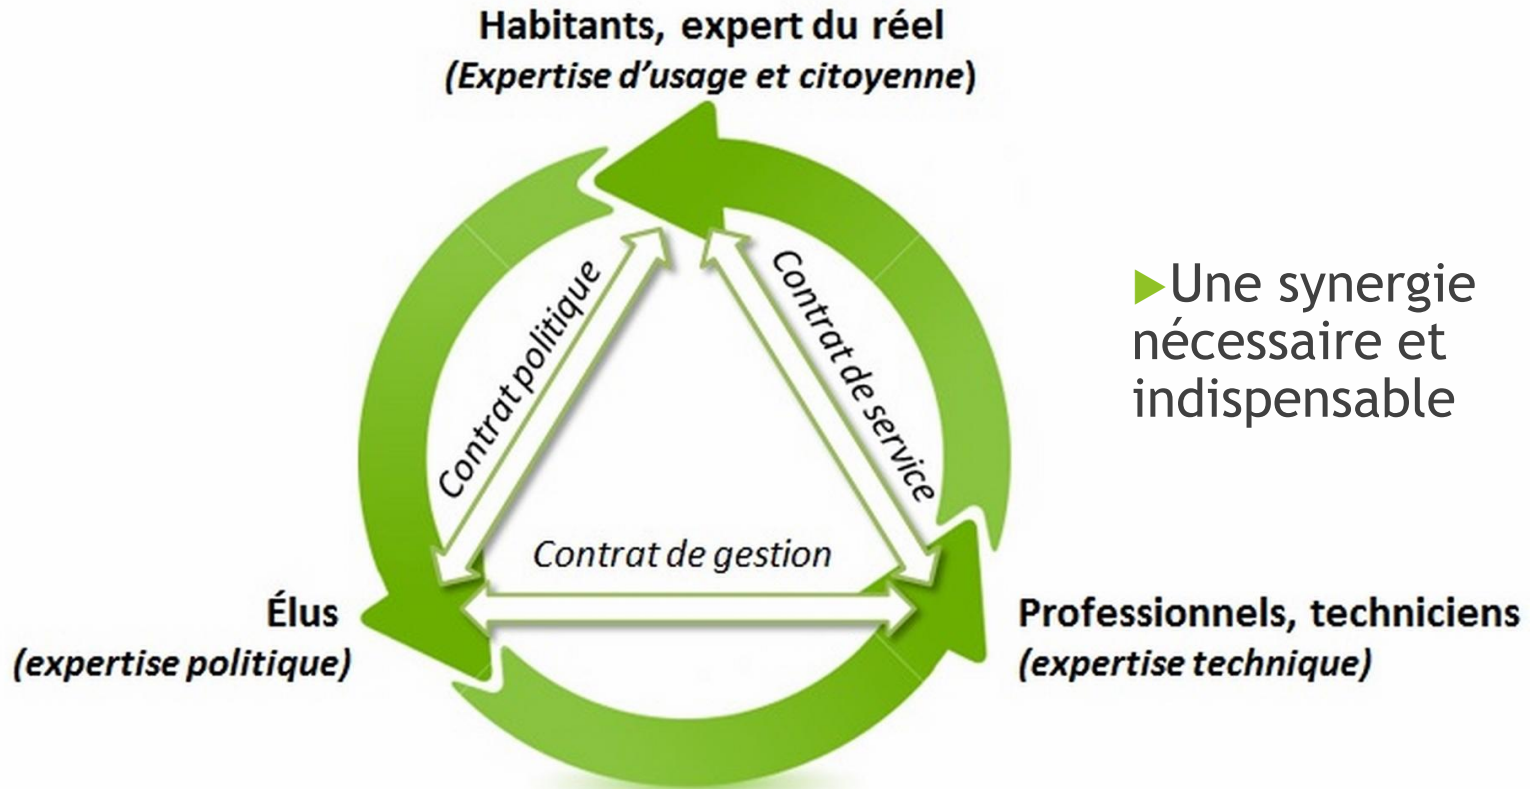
Habitants, expert du réel
(Expertise d'usage et citoyenne)

Contrat politique

Contrat de service

Contrat de gestion

Élus
(expertise politique)

Professionnels, techniciens
(expertise technique)

Une synergie nécessaire et indispensable